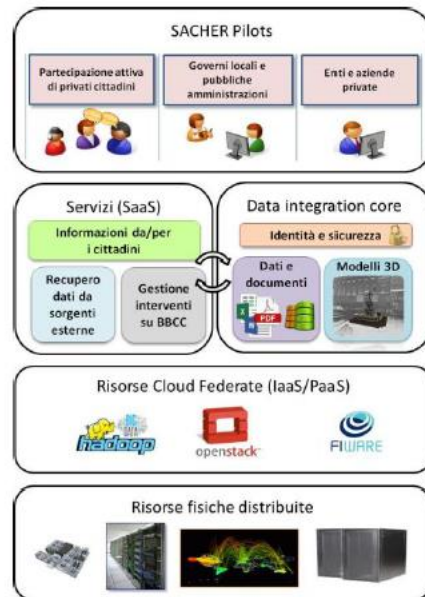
SACHER Pilots

Partecipazione attiva di privati cittadini

Governi locali e pubbliche amministrazioni

Enti e aziende private

Servizi (SaaS)

Informazioni da/per i cittadini

Recupero dati da sorgenti esterne

Gestione interventi su BBCC

Data integration core

Identità e sicurezza

Dati e documenti

PDF

Modelli 3D

Risorse Cloud Federate (IaaS/PaaS)

hadoop

openstack

FIWARE

Risorse fisiche distribuite